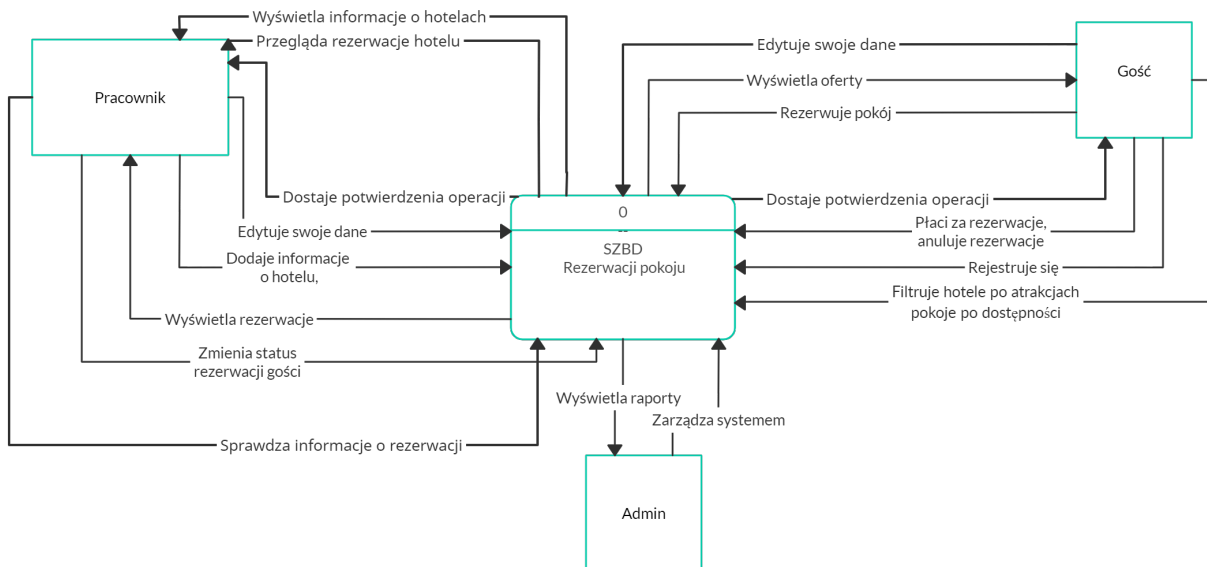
Wyświetla informacje o hotelach

Przegląda rezerwacje hotelu

Pracownik

Dostaje potwierdzenia operacji

Edytuje swoje dane

Dodaje informacje o hotelu,

Wyświetla rezerwacje

Zmienia status rezerwacji gości

Sprawdza informacje o rezerwacji

0

SZBD
Rezerwacji pokoju

Edytuje swoje dane

Wyświetla oferty

Rezerwuje pokój

Gość

Dostaje potwierdzenia operacji

Płaci za rezerwacje, anuluje rezerwacje

Rejestruje się

Filtruje hotele po atrakcjach pokoje po dostępności

Wyświetla raporty

Zarządza systemem

Admin